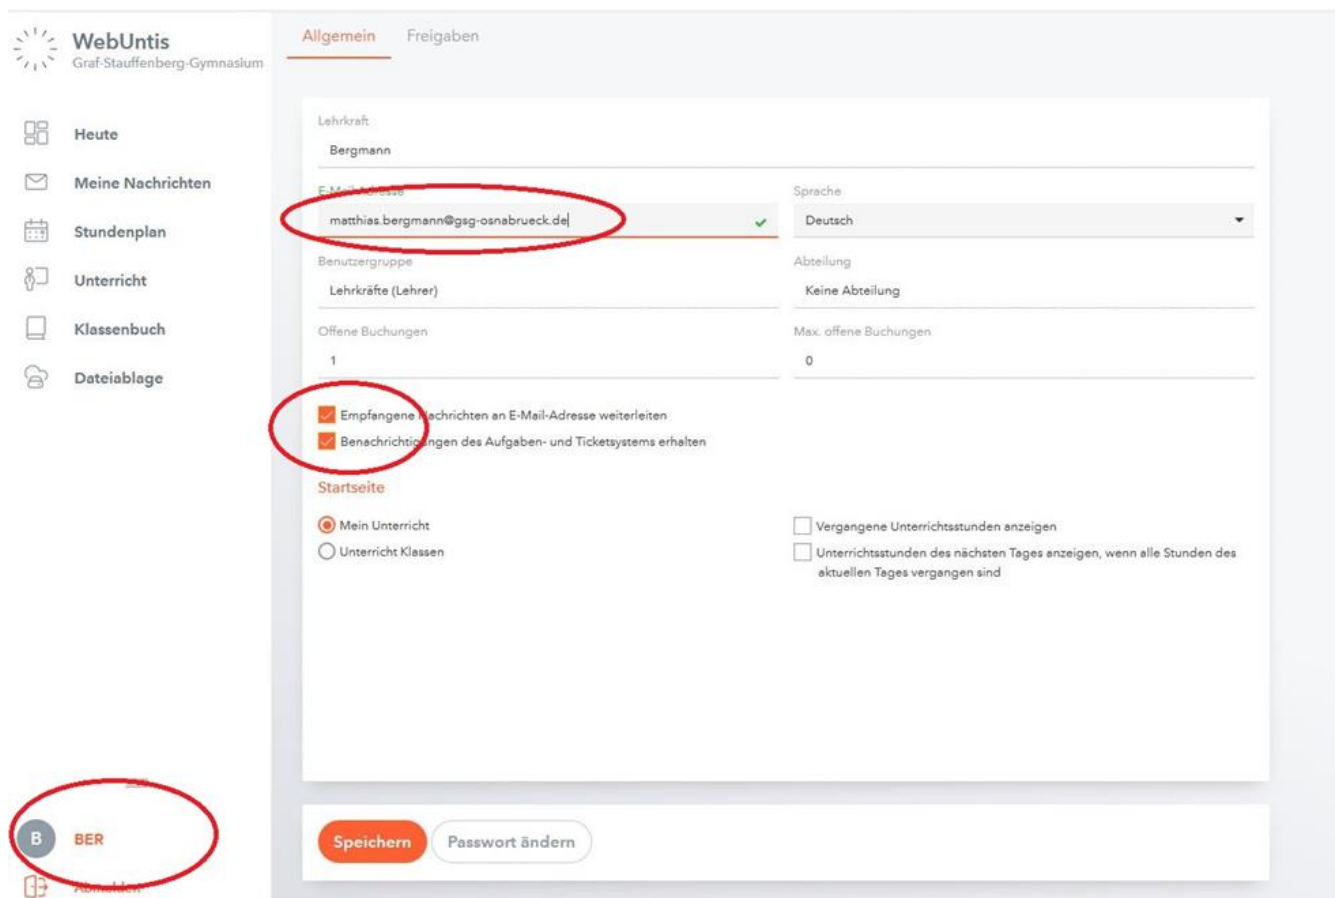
WebUntis
Graf-Stauffenberg-Gymnasium

Heute
Meine Nachrichten
Stundenplan
Unterricht
Klassenbuch
Dateiablage

B BER
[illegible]

Allgemein Freigaben

Lehrkraft
Bergmann

E-Mail-Adresse
matthias.bergmann@gsg-osnabrueck.de

Sprache
Deutsch

Benutzergruppe
Lehrkräfte (Lehrer)

Abteilung
Keine Abteilung

Offene Buchungen
1

Max. offene Buchungen
0

Empfangene Nachrichten an E-Mail-Adresse weiterleiten
Benachrichtigungen des Aufgaben- und Ticketsystems erhalten

Startseite

Mein Unterricht
Unterricht Klassen

Vergangene Unterrichtsstunden anzeigen
Unterrichtsstunden des nächsten Tages anzeigen, wenn alle Stunden des aktuellen Tages vergangen sind

Speichern
Passwort ändern